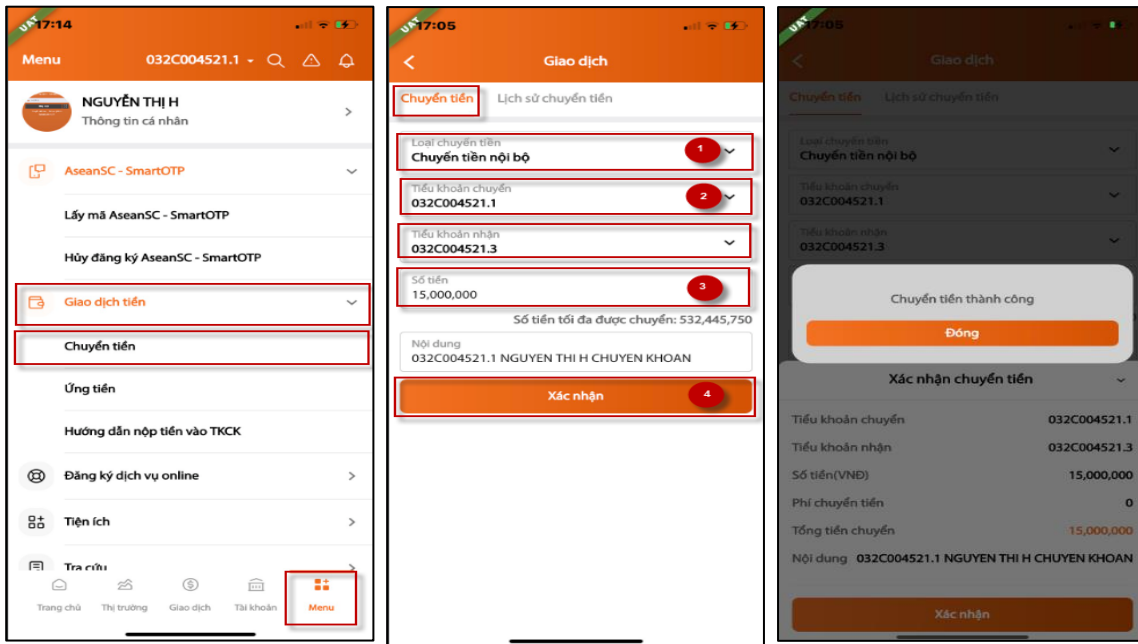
UAT 17:14

Menu 032C004521.1

NGUYỄN THỊ H
Thông tin cá nhân

AseanSC - SmartOTP

Lấy mã AseanSC - SmartOTP

Hủy đăng ký AseanSC - SmartOTP

Giao dịch tiền

Chuyển tiền

Ứng tiền

Hướng dẫn nộp tiền vào TKCK

Đăng ký dịch vụ online

Tiện ích

Tra cứu

Trang chủ Thị trường Giao dịch Tài khoản Menu

UAT 17:05

Giao dịch

Chuyển tiền Lịch sử chuyển tiền

Loại chuyển tiền
Chuyển tiền nội bộ 1

Tiểu khoản chuyển
032C004521.1 2

Tiểu khoản nhận
032C004521.3

Số tiền
15,000,000 3

Số tiền tối đa được chuyển: 532,445,750

Nội dung
032C004521.1 NGUYEN THI H CHUYEN KHOAN

Xác nhận 4

UAT 17:05

Giao dịch

Chuyển tiền Lịch sử chuyển tiền

Loại chuyển tiền
Chuyển tiền nội bộ

Tiểu khoản chuyển
032C004521.1

Tiểu khoản nhận
032C004521.3

Chuyển tiền thành công

Đóng

Xác nhận chuyển tiền

| | |
|---|---|
| Tiểu khoản chuyển | 032C004521.1 |
| Tiểu khoản nhận | 032C004521.3 |
| Số tiền(VNĐ) | 15,000,000 |
| Phí chuyển tiền | 0 |
| Tổng tiền chuyển | 15,000,000 |

Nội dung 032C004521.1 NGUYEN THI H CHUYEN KHOAN

Xác nhận